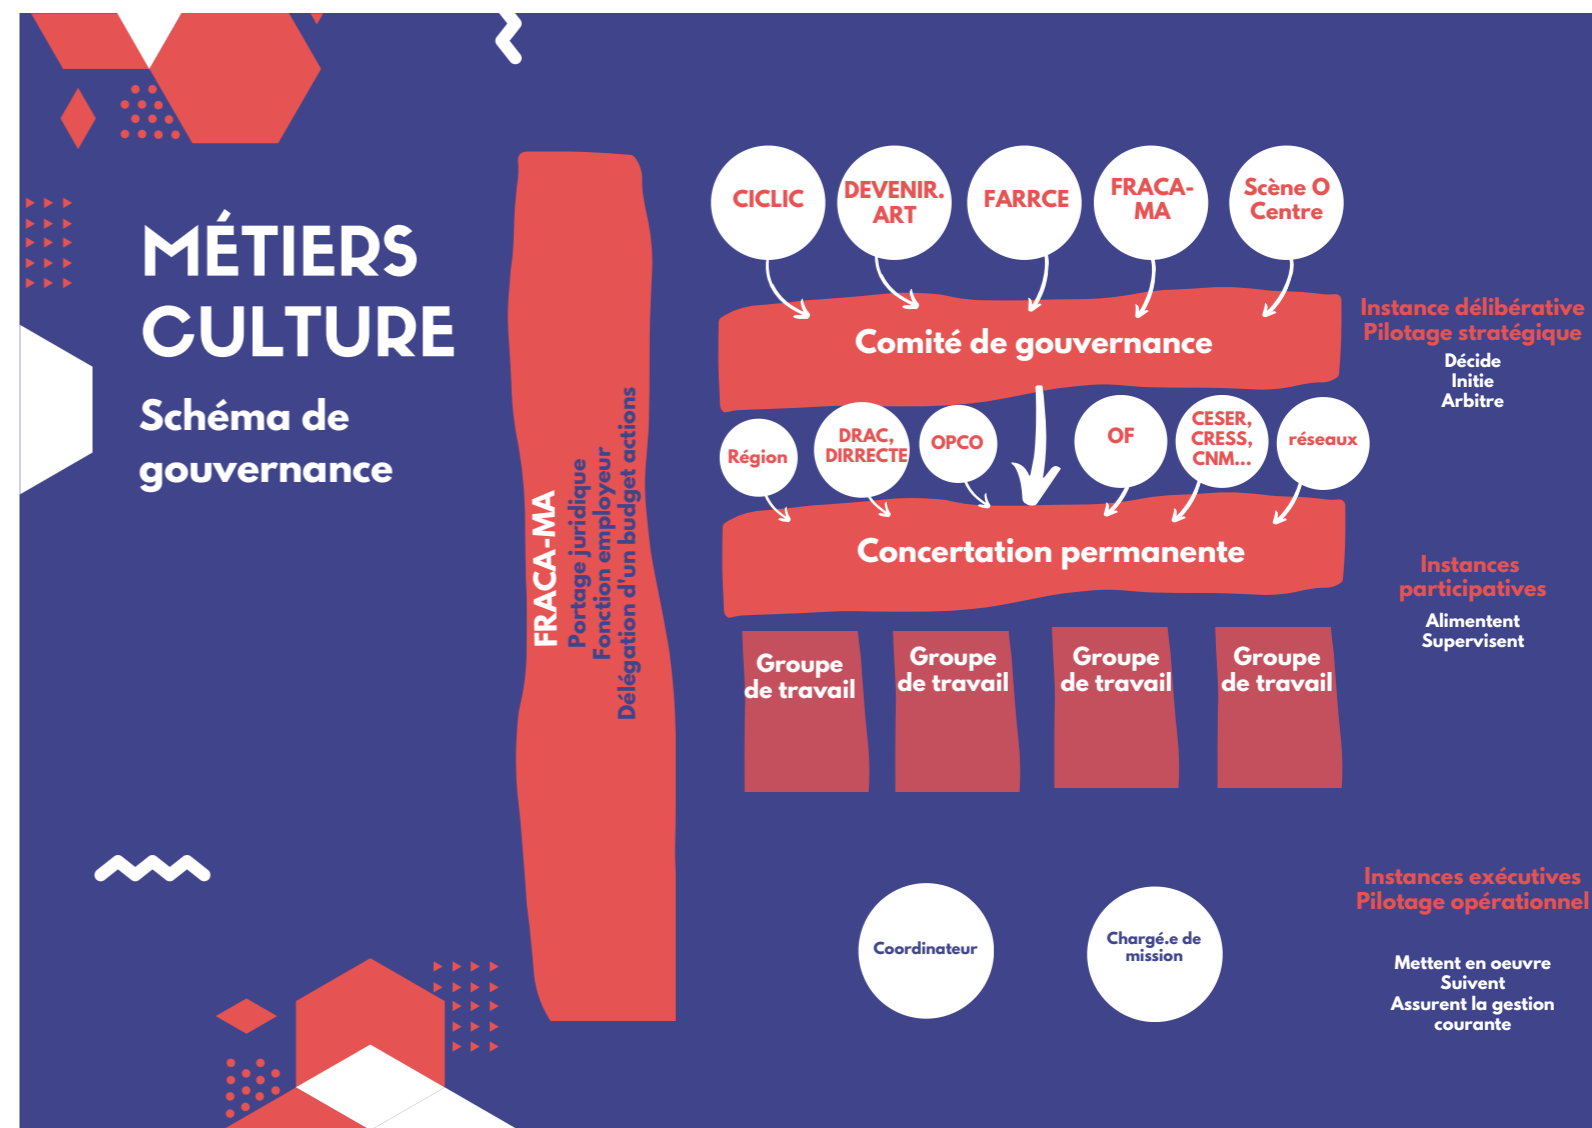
MÉTIERS CULTURE

Schéma de gouvernance

FRACA-MA
Portage juridique
Fonction employeur
Délégation d'un budget actions

CICLIC
DEVENIR. ART
FARRCE
FRACA-MA
Scène O Centre

Comité de gouvernance

Instance délibérative
Pilotage stratégique
Décide
Initie
Arbitre

Région
DRAC, DIRRECTE
OPCO
OF
CESER, CRESS, CNM...
réseaux

Concertation permanente

Instances participatives
Alimentent
Supervisent

Groupe de travail
Groupe de travail
Groupe de travail
Groupe de travail

Instances exécutives
Pilotage opérationnel

Coordinateur
Chargé.e de mission

Mettent en oeuvre
Suivent
Assurent la gestion courante